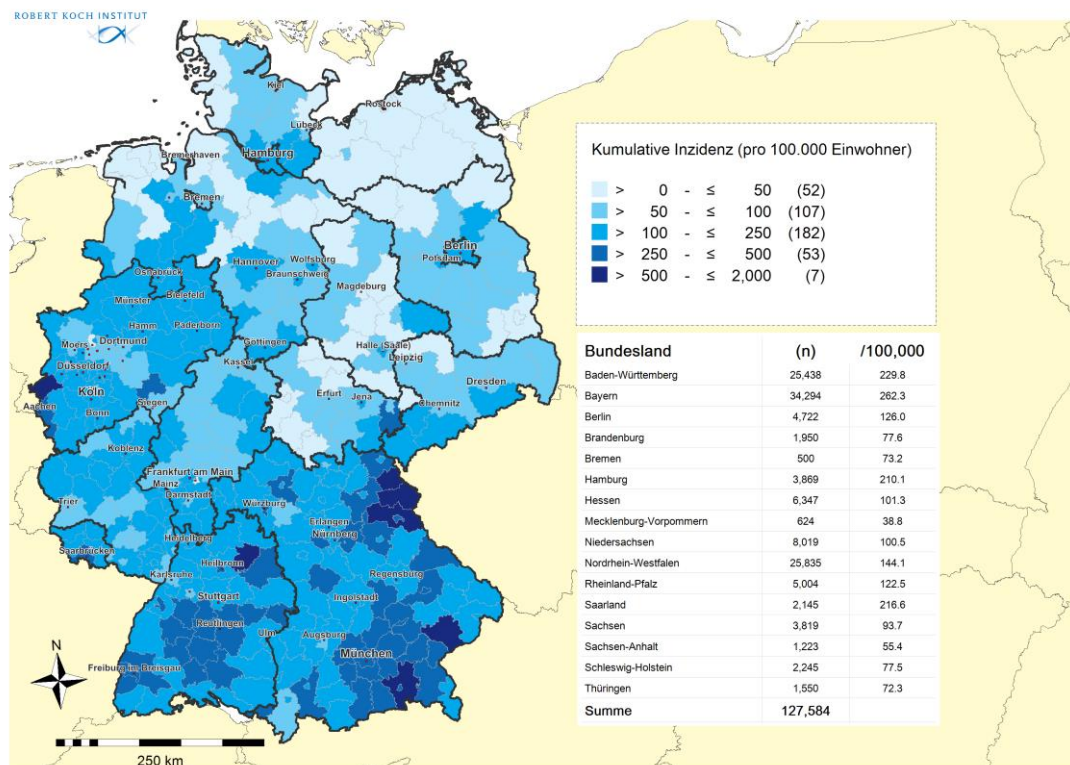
ROBERT KOCH INSTITUT

Kiel
Rostock
Lübeck
Bremerhaven
Hamburg
Bremen
Berlin
Potsdam
Hannover
Wolfsburg
Braunschweig
Osnabrück
Magdeburg
Münster
Bielefeld
Hamm
Paderborn
Dortmund
Moers
Düsseldorf
Göttingen
Kassel
Halle (Saale)
Leipzig
Köln
Aachen
Bonn
Siegen
Erfurt
Jena
Chemnitz
Dresden
Koblenz
Frankfurt am Main
Mainz
Darmstadt
Trier
Würzburg
Erlangen
Nürnberg
Saarbrücken
Heidelberg
Heilbronn
Karlsruhe
Regensburg
Stuttgart
Ingolstadt
Reutlingen
Ulm
Augsburg
München
Freiburg im Breisgau
N
250 km

Kumulative Inzidenz (pro 100.000 Einwohner)

> 0 - ≤ 50 (52)
> 50 - ≤ 100 (107)
> 100 - ≤ 250 (182)
> 250 - ≤ 500 (53)
> 500 - ≤ 2,000 (7)

| Bundesland | (n) | /100,000 |
|---|---|---|
| Baden-Württemberg | 25,438 | 229.8 |
| Bayern | 34,294 | 262.3 |
| Berlin | 4,722 | 126.0 |
| Brandenburg | 1,950 | 77.6 |
| Bremen | 500 | 73.2 |
| Hamburg | 3,869 | 210.1 |
| Hessen | 6,347 | 101.3 |
| Mecklenburg-Vorpommern | 624 | 38.8 |
| Niedersachsen | 8,019 | 100.5 |
| Nordrhein-Westfalen | 25,835 | 144.1 |
| Rheinland-Pfalz | 5,004 | 122.5 |
| Saarland | 2,145 | 216.6 |
| Sachsen | 3,819 | 93.7 |
| Sachsen-Anhalt | 1,223 | 55.4 |
| Schleswig-Holstein | 2,245 | 77.5 |
| Thüringen | 1,550 | 72.3 |
| Summe | 127,584 | |